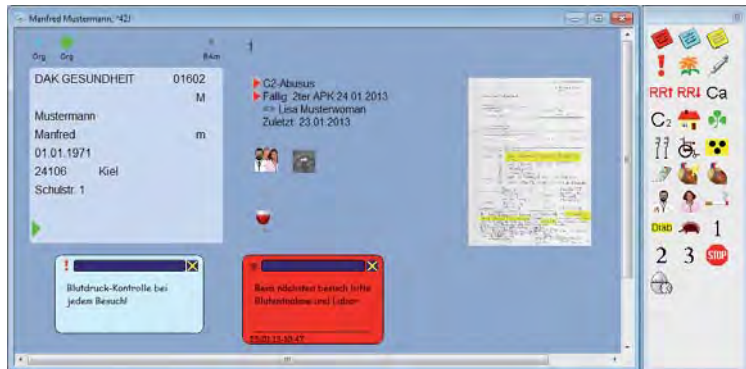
Manfred Mustermann, *42J

Org Org Bkm

1

DAK GESUNDHEIT 01602
M
Mustermann
Manfred m
01.01.1971
24106 Kiel
Schulstr. 1

C2-Abusus
Fällig: 2ter APK 24.01.2013
=> Lisa Musterwoman
Zuletzt: 23.01.2013

Blutdruck-Kontrolle bei jedem Besuch!

Beim nächsten Besuch bitte Blutabnahme und Labor

23.01.13 10:47

RR↑ RR↓ Ca
C₂
Diab
1
2 3 STOP